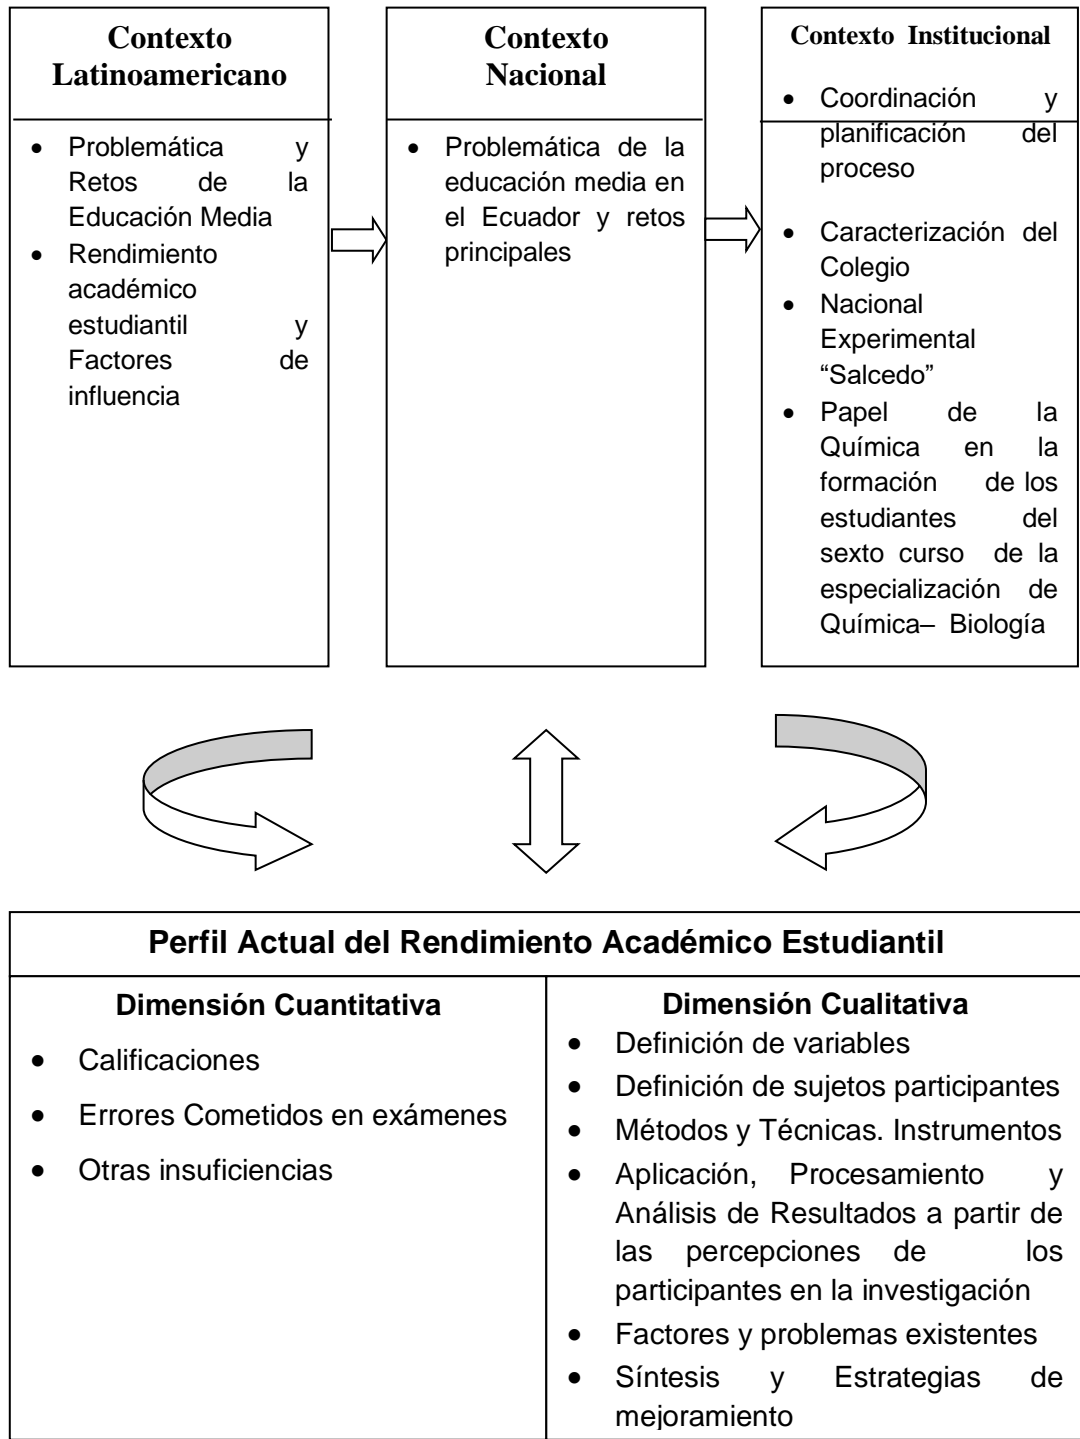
Contexto Latinoamericano

- Problemática y Retos de la Educación Media
- Rendimiento académico estudiantil y Factores de influencia

Contexto Nacional

- Problemática de la educación media en el Ecuador y retos principales

Contexto Institucional

- Coordinación y planificación del proceso
- Caracterización del Colegio
- Nacional Experimental "Salcedo"
- Papel de la Química en la formación de los estudiantes del sexto curso de la especialización de Química– Biología

Perfil Actual del Rendimiento Académico Estudiantil

Dimensión Cuantitativa

- Calificaciones
- Errores Cometidos en exámenes
- Otras insuficiencias

Dimensión Cualitativa

- Definición de variables
- Definición de sujetos participantes
- Métodos y Técnicas. Instrumentos
- Aplicación, Procesamiento y Análisis de Resultados a partir de las percepciones de los participantes en la investigación
- Factores y problemas existentes
- Síntesis y Estrategias de mejoramiento